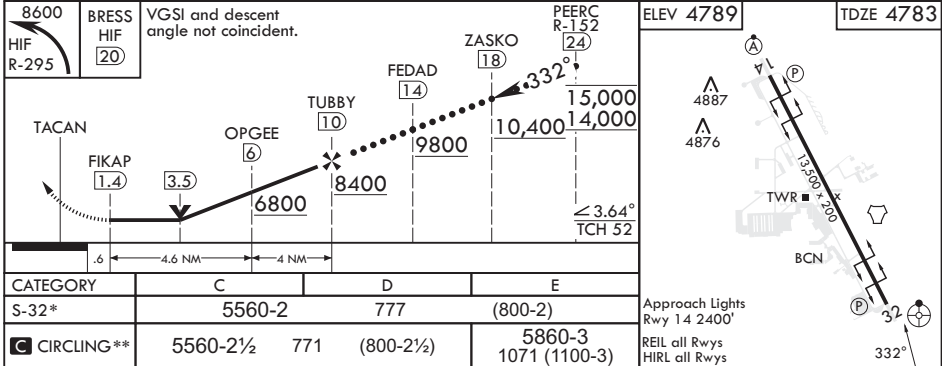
8600
HIF
R-295

BRESS
HIF
20

VGSI and descent angle not coincident.

PEERC
R-152
24

ZASKO
18

332°

FEDAD
14

TUBBY
10

OPGEE
6

TACAN

FIKAP
1.4

3.5

15,000
14,000

10,400

9800

8400

6800

$\angle 3.64°$
TCH 52

.6

4.6 NM

4 NM

ELEV 4789

TDZE 4783

A

14

P

4887

4876

13,500 x 200

TWR

BCN

P

32

332°

| CATEGORY | C | D | E |
|---|---|---|---|
| S-32* | 5560-2 | 777 | (800-2) |
| C CIRCLING** | 5560-2½ 771 | (800-2½) | 5860-3 1071 (1100-3) |

Approach Lights Rwy 14 2400'

REIL all Rwys
HIRL all Rwys